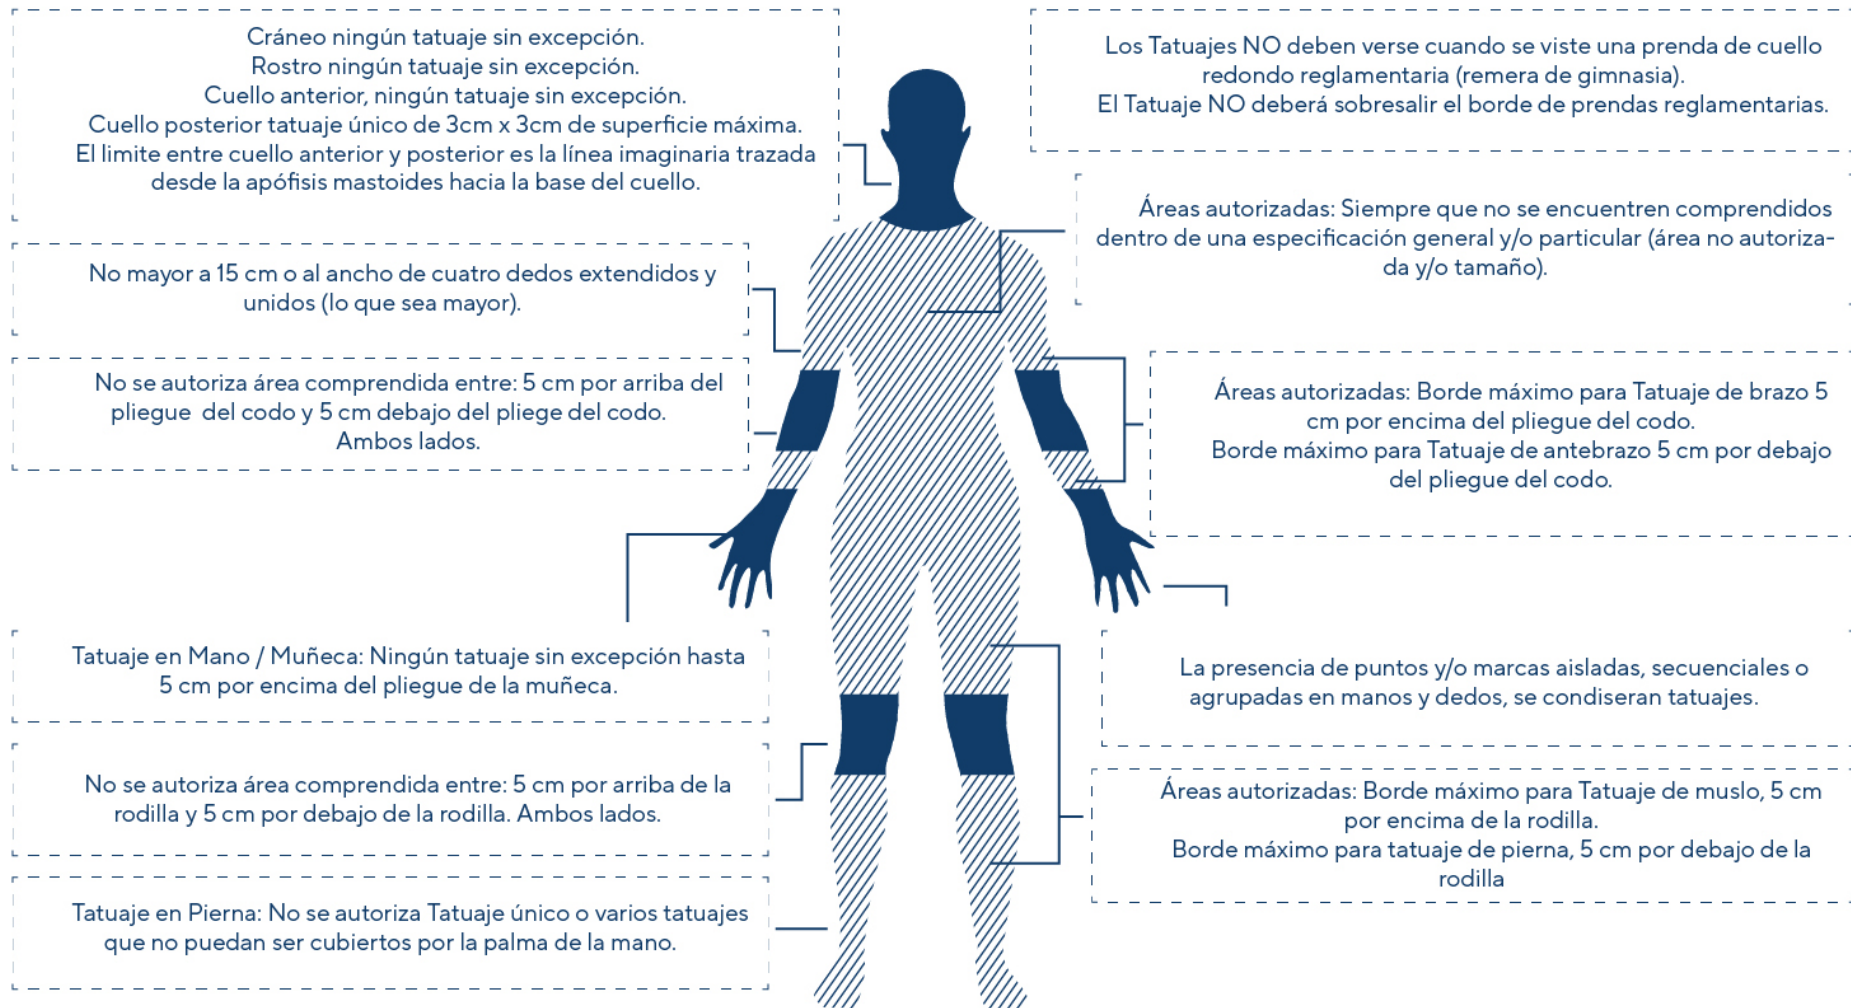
Cráneo ningún tatuaje sin excepción.
Rostro ningún tatuaje sin excepción.
Cuello anterior, ningún tatuaje sin excepción.
Cuello posterior tatuaje único de 3cm x 3cm de superficie máxima.
El limite entre cuello anterior y posterior es la línea imaginaria trazada desde la apófisis mastoides hacia la base del cuello.

Los Tatuajes NO deben verse cuando se viste una prenda de cuello redondo reglamentaria (remera de gimnasia).
El Tatuaje NO deberá sobresalir el borde de prendas reglamentarias.

Áreas autorizadas: Siempre que no se encuentren comprendidos dentro de una especificación general y/o particular (área no autorizada y/o tamaño).

No mayor a 15 cm o al ancho de cuatro dedos extendidos y unidos (lo que sea mayor).

No se autoriza área comprendida entre: 5 cm por arriba del pliegue del codo y 5 cm debajo del pliege del codo.
Ambos lados.

Áreas autorizadas: Borde máximo para Tatuaje de brazo 5 cm por encima del pliegue del codo.
Borde máximo para Tatuaje de antebrazo 5 cm por debajo del pliegue del codo.

Tatuaje en Mano / Muñeca: Ningún tatuaje sin excepción hasta 5 cm por encima del pliegue de la muñeca.

La presencia de puntos y/o marcas aisladas, secuenciales o agrupadas en manos y dedos, se condiseran tatuajes.

No se autoriza área comprendida entre: 5 cm por arriba de la rodilla y 5 cm por debajo de la rodilla. Ambos lados.

Áreas autorizadas: Borde máximo para Tatuaje de muslo, 5 cm por encima de la rodilla.
Borde máximo para tatuaje de pierna, 5 cm por debajo de la rodilla

Tatuaje en Pierna: No se autoriza Tatuaje único o varios tatuajes que no puedan ser cubiertos por la palma de la mano.